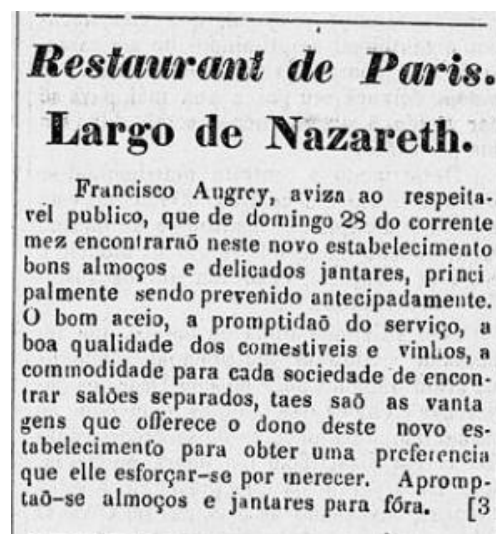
Restaurant de Paris.
Largo de Nazareth.

Francisco Augrey, aviza ao respeitavel publico, que de domingo 28 do corrente mez encontraraõ neste novo estabelecimento bons almoços e delicados jantares, principalmente sendo prevenido antecipadamente. O bom aceio, a promptidaõ do serviço, a boa qualidade dos comestiveis e vinhos, a commodidade para cada sociedade de encontrar salões separados, taes saõ as vantagens que offerece o dono deste novo estabelecimento para obter uma preferencia que elle esforçar-se por merecer. Apromptaõ-se almoços e jantares para fóra. [3